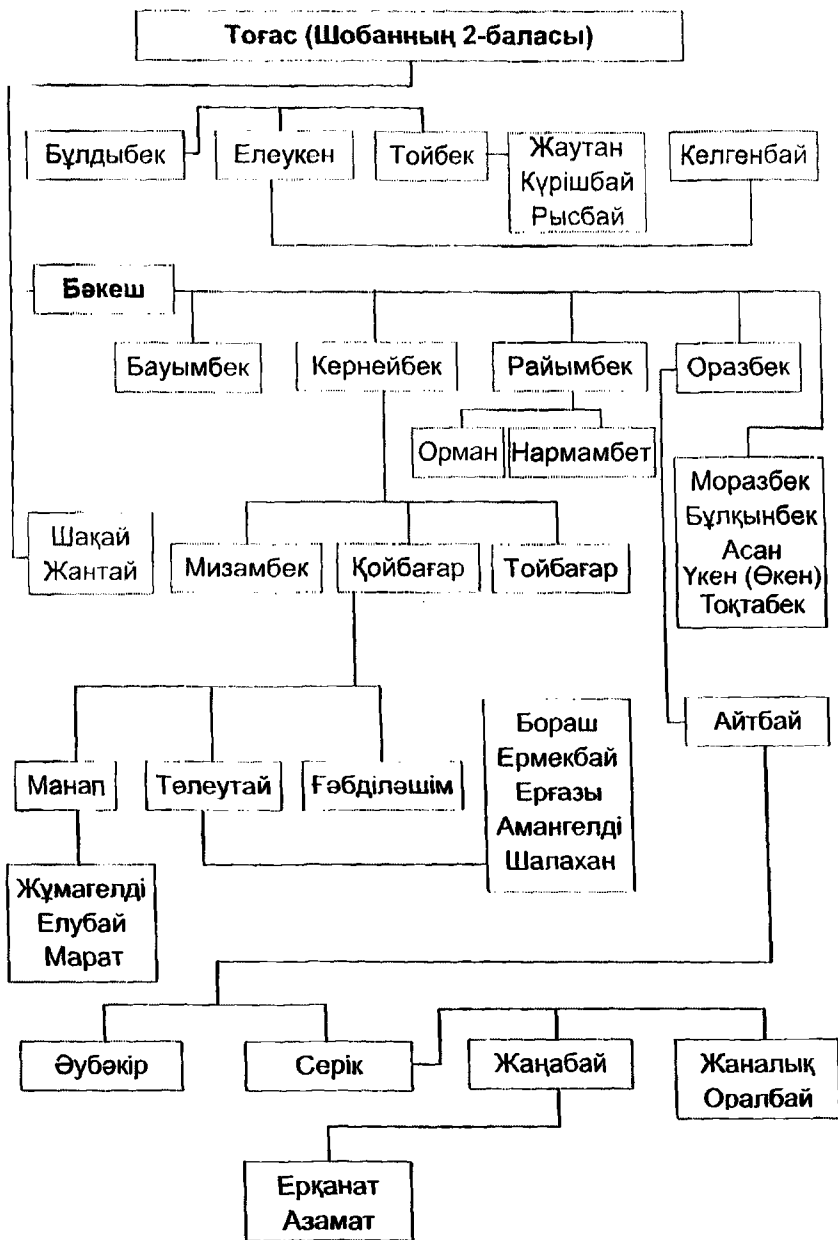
Тоғас (Шобанның 2-баласы)

Бұлдыбек
Елеукен
Тойбек
Жаутан
Күрішбай
Рысбай
Келгенбай

Бөкеш

Бауымбек
Кернейбек
Райымбек
Оразбек

Орман
Нармамбет

Моразбек
Бұлқынбек
Асан
Үкен (Өкен)
Тоқтабек

Шақай
Жантай

Мизамбек
Қойбағар
Тойбағар

Бораш
Ермекбай
Ерғазы
Амангелді
Шалахан

Айтбай

Манап
Төлеутай
Ғәбділәшім

Жұмагелді
Елубай
Марат

Әубәкір
Серік
Жаңабай
Жаналық
Оралбай

Ерқанат
Азамат